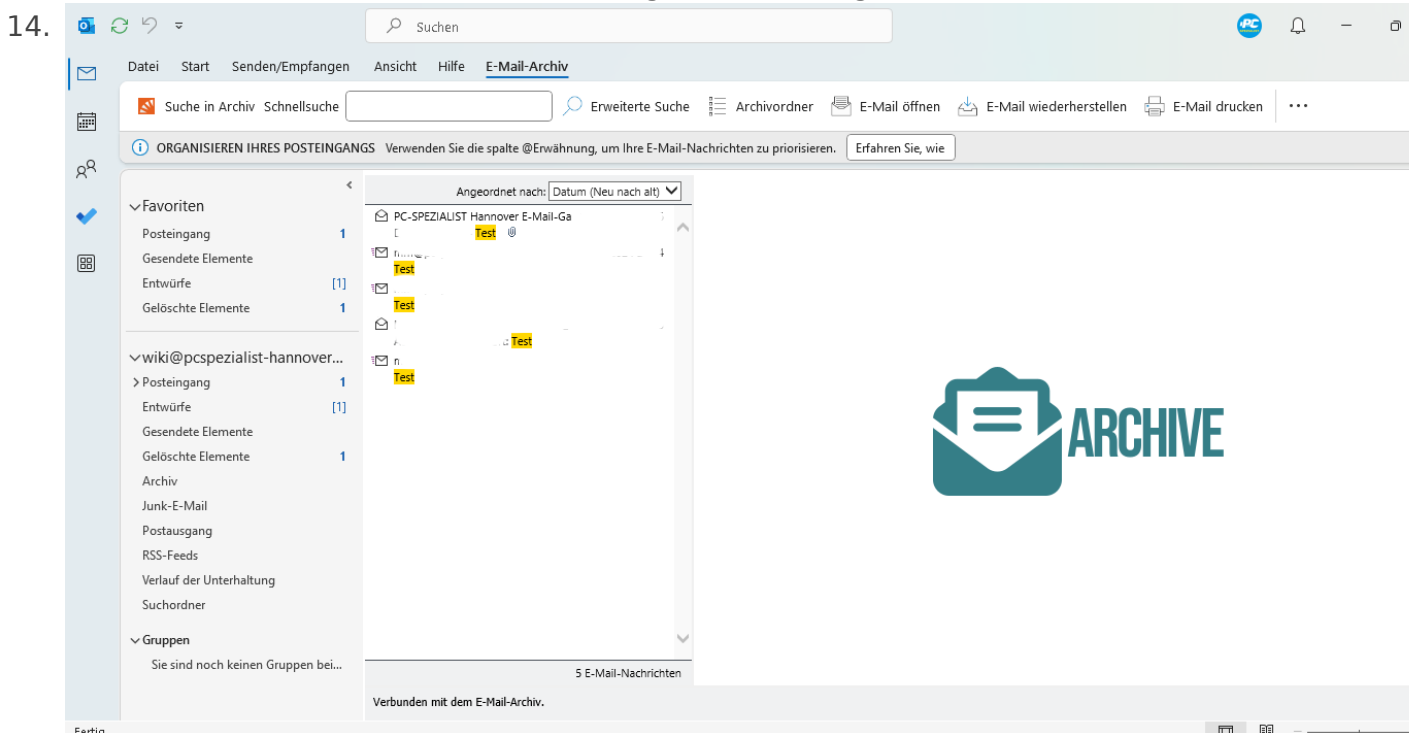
14.

Suchen

Datei Start Senden/Empfangen Ansicht Hilfe E-Mail-Archiv

Suche in Archiv Schnellsuche Erweiterte Suche Archivordner E-Mail öffnen E-Mail wiederherstellen E-Mail drucken ···

ORGANISIEREN IHRES POSTEINGANGS Verwenden Sie die spalte @Erwähnung, um Ihre E-Mail-Nachrichten zu priorisieren. Erfahren Sie, wie

Favoriten
Posteingang 1
Gesendete Elemente
Entwürfe [1]
Gelöschte Elemente 1

wiki@pcspezialist-hannover...
Posteingang 1
Entwürfe [1]
Gesendete Elemente
Gelöschte Elemente 1
Archiv
Junk-E-Mail
Postausgang
RSS-Feeds
Verlauf der Unterhaltung
Suchordner

Gruppen
Sie sind noch keinen Gruppen bei...

Angeordnet nach: Datum (Neu nach alt)

PC-SPEZIALIST Hannover E-Mail-Ga
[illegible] Test
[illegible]
Test
Test
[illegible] Test
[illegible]
Test

5 E-Mail-Nachrichten

ARCHIVE

Verbunden mit dem E-Mail-Archiv.

Fertig